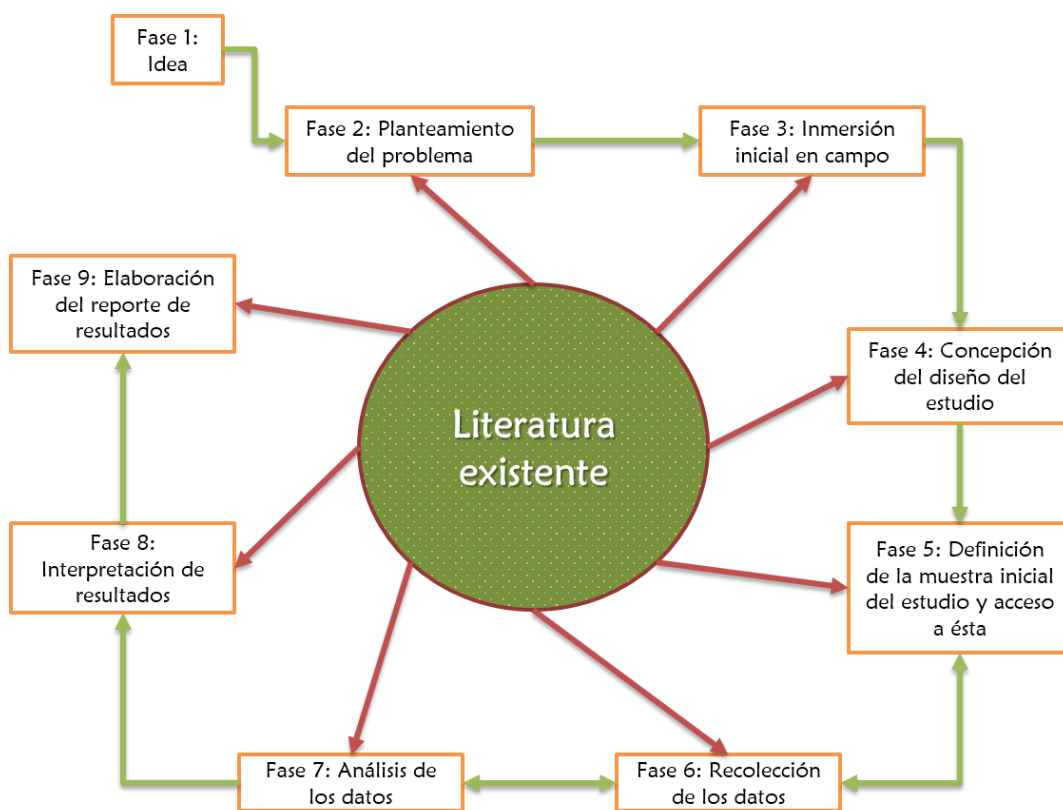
Fase 1: Idea

Fase 2: Planteamiento del problema

Fase 3: Inmersión inicial en campo

Fase 4: Concepción del diseño del estudio

Fase 5: Definición de la muestra inicial del estudio y acceso a ésta

Fase 6: Recolección de los datos

Fase 7: Análisis de los datos

Fase 8: Interpretación de resultados

Fase 9: Elaboración del reporte de resultados

Literatura existente